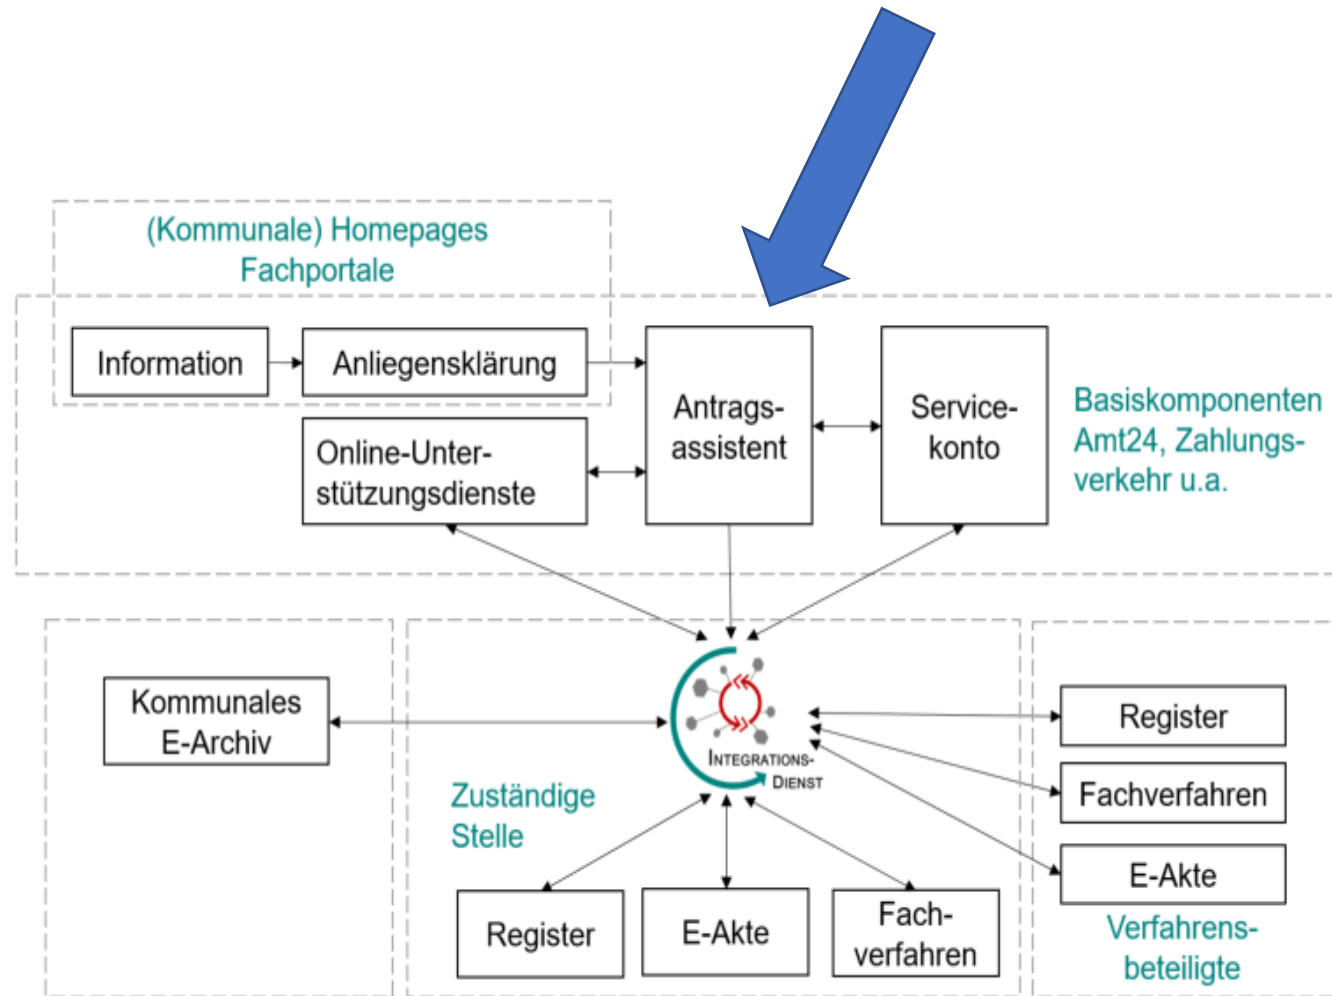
(Kommunale) Homepages
Fachportale

Information

Anliegensklärung

Antrags-
assistent

Service-
konto

Basiskomponenten
Amt24, Zahlungs-
verkehr u.a.

Online-Unter-
stützungsdienste

Kommunales
E-Archiv

INTEGRATIONS-
DIENST

Register

Fachverfahren

E-Akte

Zuständige
Stelle

Register

E-Akte

Fach-
verfahren

Verfahrens-
beteiligte